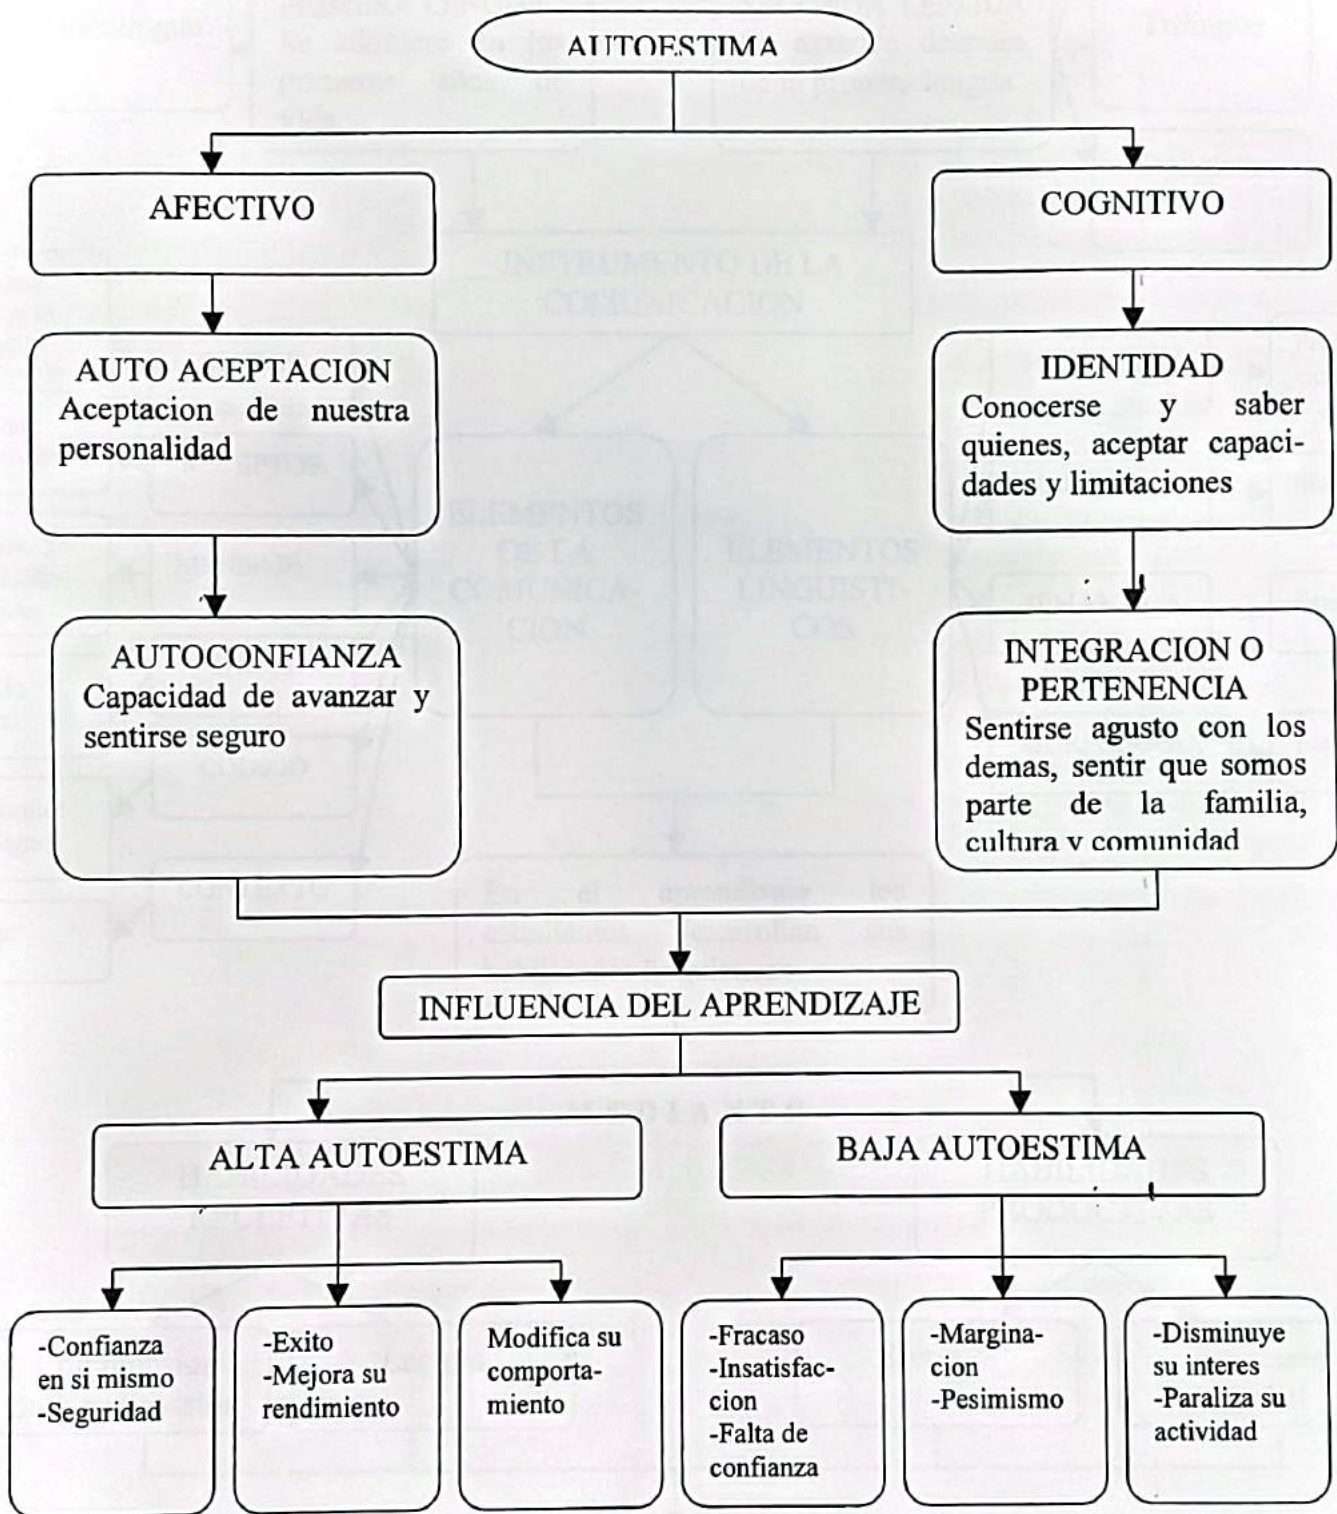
AUTOESTIMA

AFECTIVO

COGNITIVO

AUTO ACEPTACION
Aceptacion de nuestra personalidad

IDENTIDAD
Conocerse y saber quienes, aceptar capacidades y limitaciones

AUTOCONFIANZA
Capacidad de avanzar y sentirse seguro

INTEGRACION O PERTENENCIA
Sentirse agusto con los demas, sentir que somos parte de la familia, cultura y comunidad

INFLUENCIA DEL APRENDIZAJE

ALTA AUTOESTIMA

BAJA AUTOESTIMA

-Confianza en si mismo
-Seguridad

-Exito
-Mejora su rendimiento

Modifica su comportamiento

-Fracaso
-Insatisfaccion
-Falta de confianza

-Marginacion
-Pesimismo

-Disminuye su interes
-Paraliza su actividad